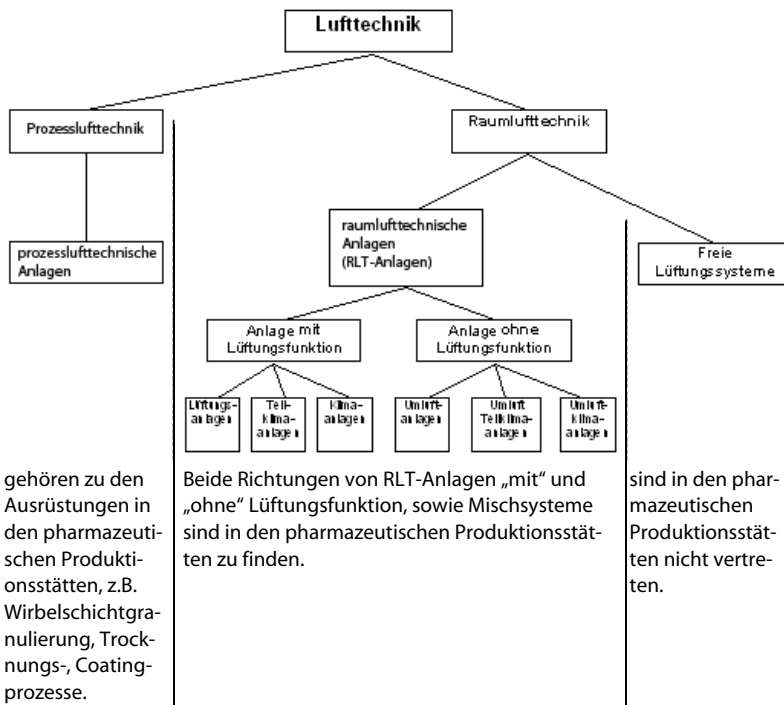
Lufttechnik

Prozesslufttechnik

prozesslufttechnische Anlagen

Raumlufttechnik

raumlufttechnische Anlagen (RLT-Anlagen)

Freie Lüftungssysteme

Anlage mit Lüftungsfunktion

Anlage ohne Lüftungsfunktion

Lüftungsanlagen

Teilklimaanlagen

Klimaanlagen

Umluftanlagen

Umluft Teilklimaanlagen

Umluftklimaanlagen

gehören zu den Ausrüstungen in den pharmazeutischen Produktionsstätten, z.B. Wirbelschichtgranulierung, Trocknungs-, Coatingprozesse.

Beide Richtungen von RLT-Anlagen „mit" und „ohne" Lüftungsfunktion, sowie Mischsysteme sind in den pharmazeutischen Produktionsstätten zu finden.

sind in den pharmazeutischen Produktionsstätten nicht vertreten.